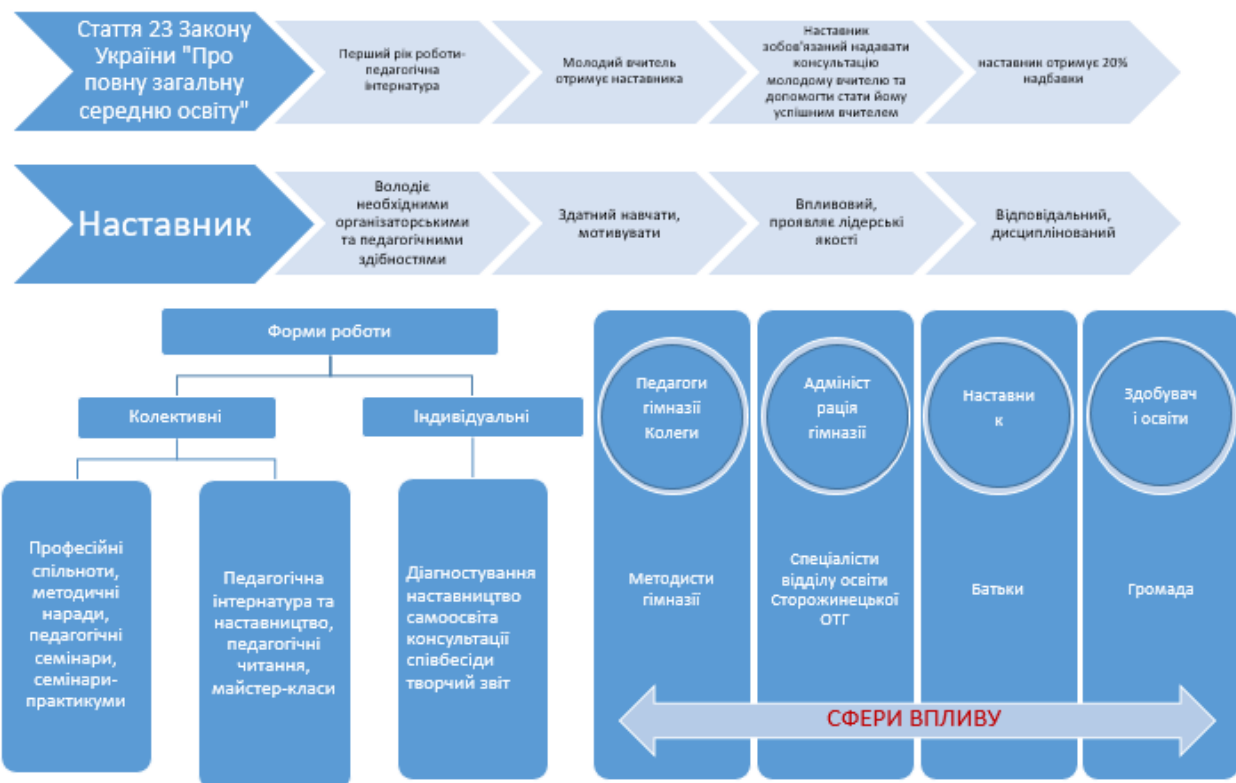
Стаття 23 Закону України "Про повну загальну середню освіту"

Перший рік роботи-педагогічна інтернатура

Молодий вчитель отримує наставника

Наставник зобов'язаний надавати консультацію молодому вчителю та допомогти стати йому успішним вчителем

наставник отримує 20% надбавки

Наставник

Володіє необхідними організаторськими та педагогічними здібностями

Здатний навчати, мотивувати

Впливовий, проявляє лідерські якості

Відповідальний, дисциплінований

Форми роботи

Колективні

Індивідуальні

Професійні спільноти, методичні наради, педагогічні семінари, семінари-практикуми

Педагогічна інтернатура та наставництво, педагогічні читання, майстер-класи

Діагностування наставництво самоосвіта консультації співбесіди творчий звіт

Педагоги гімназії Колеги

Методисти гімназії

Адміністрація гімназії

Спеціалісти відділу освіти Сторожинецької ОТГ

Наставник

Батьки

Здобувачі освіти

Громада

СФЕРИ ВПЛИВУ